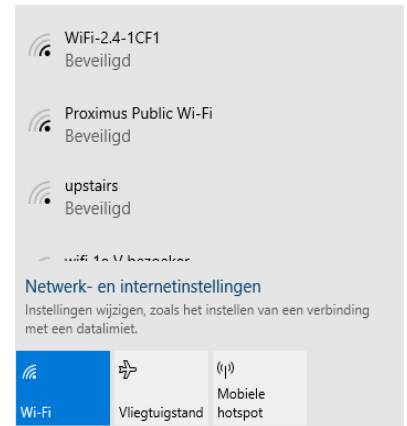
WiFi-2.4-1CF1
Beveiligd

Proximus Public Wi-Fi
Beveiligd

upstairs
Beveiligd

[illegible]

Netwerk- en internetinstellingen
Instellingen wijzigen, zoals het instellen van een verbinding met een datalimiet.

Wi-Fi

Vliegtuigstand

Mobiele hotspot